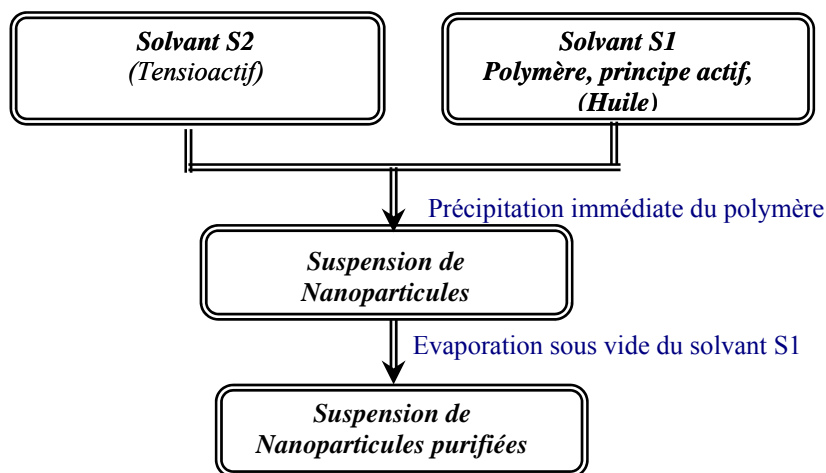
Solvant S2
(Tensioactif)

Solvant S1
Polymère, principe actif,
(Huile)

Précipitation immédiate du polymère

Suspension de
Nanoparticules

Evaporation sous vide du solvant S1

Suspension de
Nanoparticules purifiées